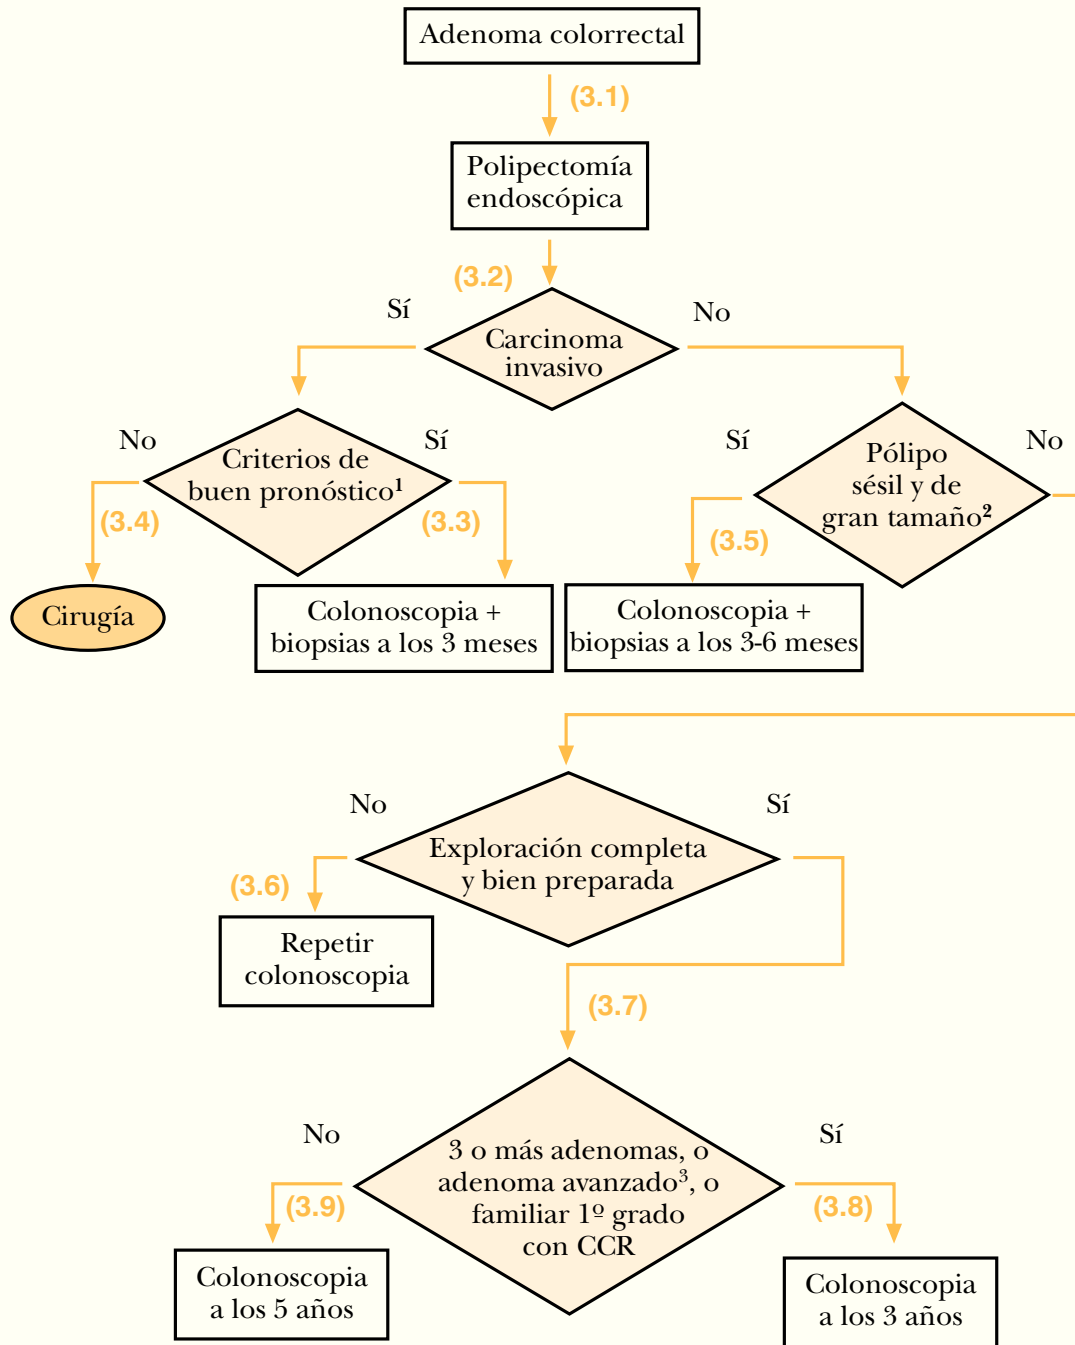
Adenoma colorrectal

(3.1)

Polipectomía endoscópica

(3.2)

Sí

Carcinoma invasivo

No

No

Criterios de buen pronóstico$^1$

Sí

Sí

Pólipo sésil y de gran tamaño$^2$

No

(3.4)

(3.3)

(3.5)

Cirugía

Colonoscopia + biopsias a los 3 meses

Colonoscopia + biopsias a los 3-6 meses

No

Exploración completa y bien preparada

Sí

(3.6)

Repetir colonoscopia

(3.7)

No

3 o más adenomas, o adenoma avanzado$^3$, o familiar 1º grado con CCR

Sí

(3.9)

(3.8)

Colonoscopia a los 5 años

Colonoscopia a los 3 años